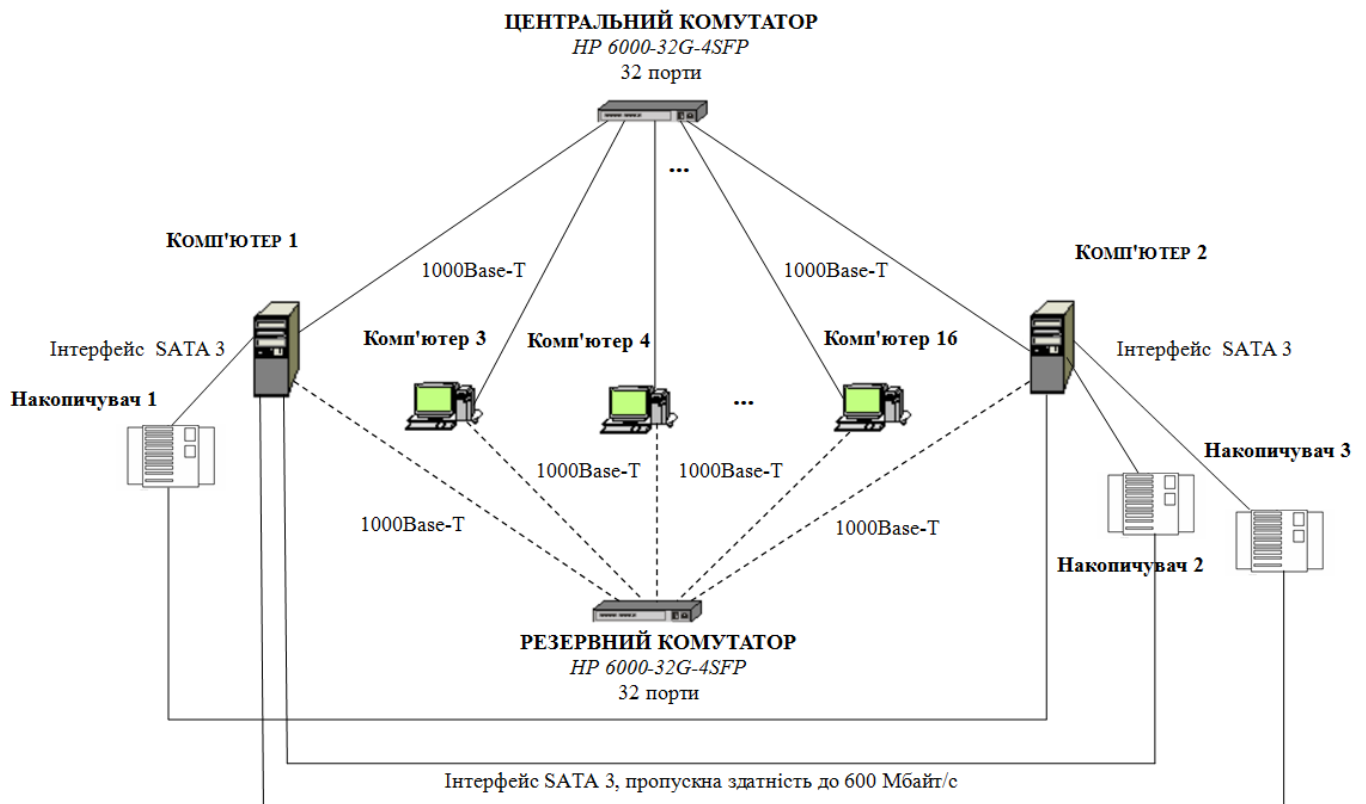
ЦЕНТРАЛЬНИЙ КОМУТАТОР
HP 6000-32G-4SFP
32 порти

...

КОМП'ЮТЕР 1

1000Base-T

1000Base-T

КОМП'ЮТЕР 2

Інтерфейс SATA 3

Комп'ютер 3

Комп'ютер 4

Комп'ютер 16

Інтерфейс SATA 3

Накопичувач 1

...

Накопичувач 3

1000Base-T

1000Base-T

1000Base-T

1000Base-T

Накопичувач 2

РЕЗЕРВНИЙ КОМУТАТОР
HP 6000-32G-4SFP
32 порти

Інтерфейс SATA 3, пропускна здатність до 600 Мбайт/с